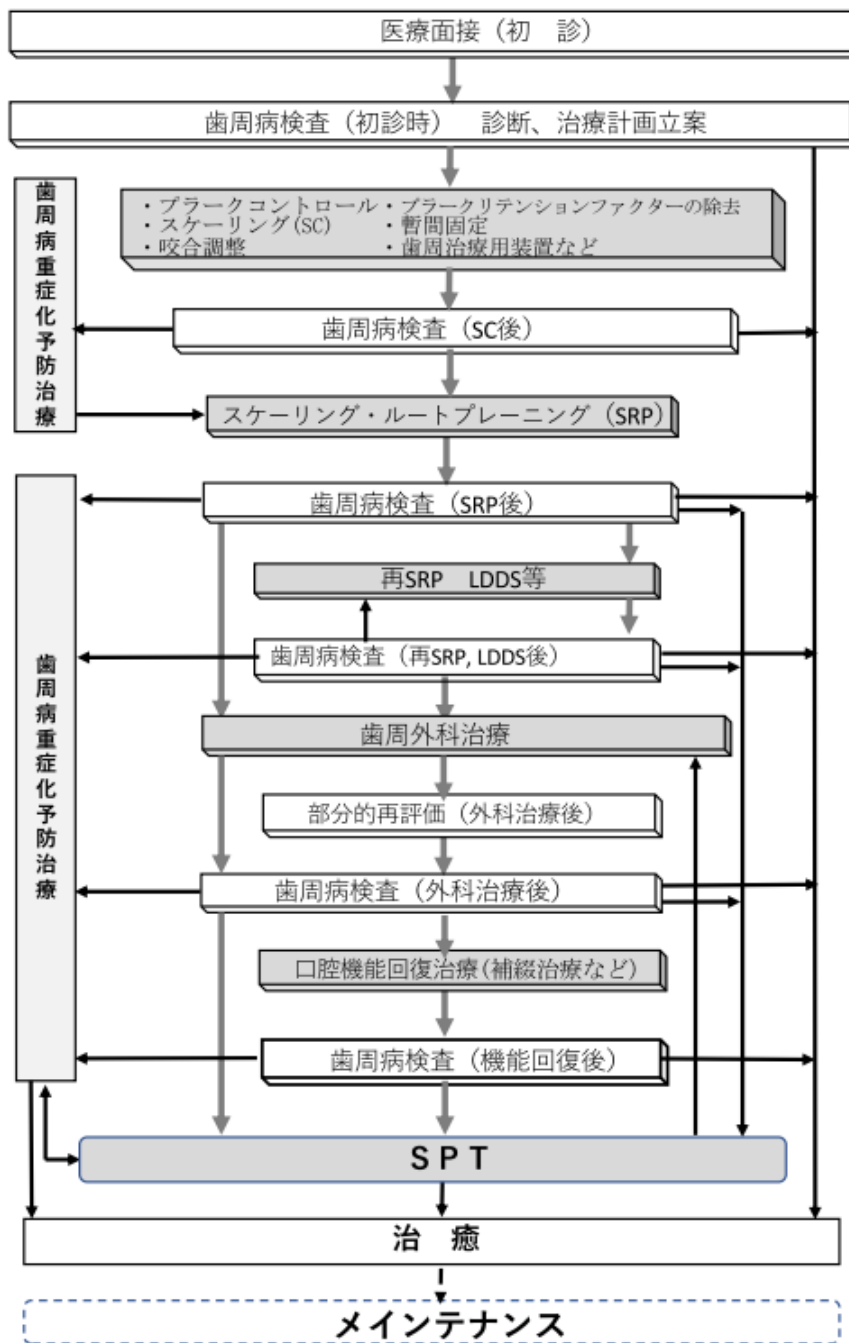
医療面接（初　診）

歯周病検査（初診時）　診断、治療計画立案

歯周病重症化予防治療

・プラークコントロール・プラークリテンションファクターの除去
・スケーリング(SC)　　　・暫間固定
・咬合調整　　　　　　　・歯周治療用装置など

歯周病検査（SC後）

スケーリング・ルートプレーニング（SRP）

歯周病重症化予防治療

歯周病検査（SRP後）

再SRP　LDDS等

歯周病検査（再SRP, LDDS後）

歯周外科治療

部分的再評価（外科治療後）

歯周病検査（外科治療後）

口腔機能回復治療（補綴治療など）

歯周病検査（機能回復後）

SPT

治　癒

メインテナンス